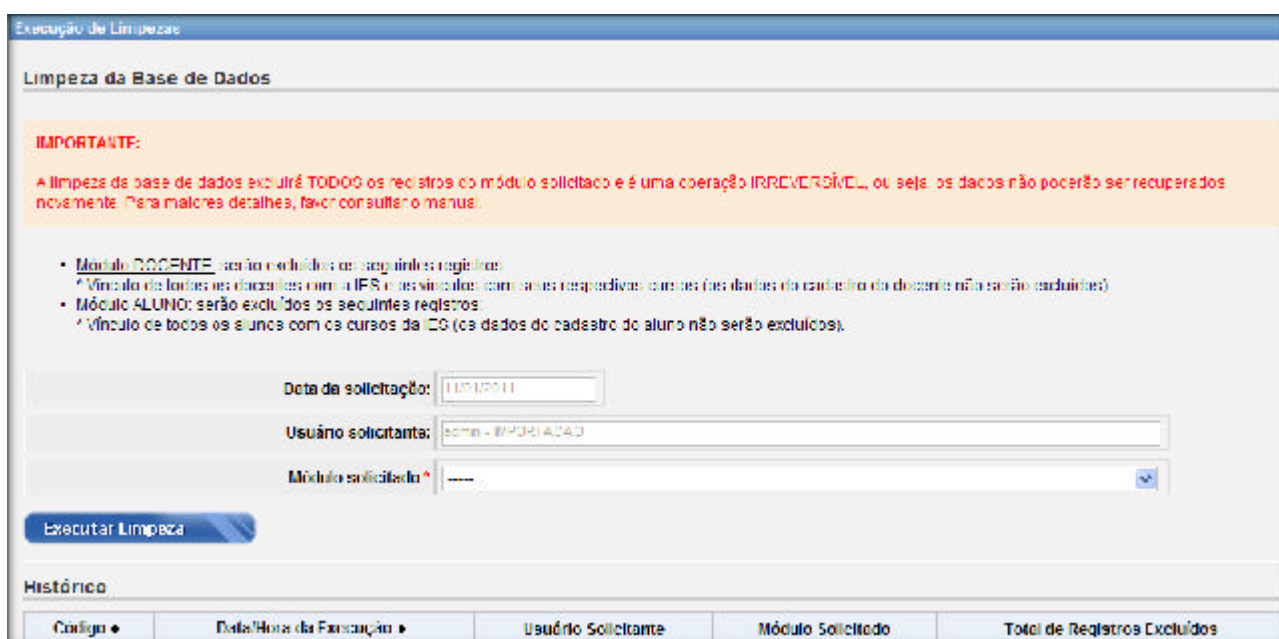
Execução de Limpezas

Limpeza da Base de Dados

IMPORTANTE:

A limpeza da base de dados excluirá TODOS os registros do módulo solicitado e é uma operação IRREVERSÍVEL, ou seja, os dados não poderão ser recuperados novamente. Para maiores detalhes, favor consultar o manual.

- Módulo DOCENTE: serão excluídos os seguintes registros:
  * Vínculo de todos os docentes com a IES e os vínculos com seus respectivos cursos (os dados do cadastro do docente não serão excluídos)
- Módulo ALUNO: serão excluídos os seguintes registros:
  * Vínculo de todos os alunos com os cursos da IES (os dados do cadastro do aluno não serão excluídos).

Data da solicitação: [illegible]

Usuário solicitante: admin - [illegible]

Módulo solicitado *: -----

Executar Limpeza

Histórico

| Codigo ◆ | Data/Hora da Execução ◆ | Usuário Solicitante | Módulo Solicitado | Total de Registros Excluídos |
|---|---|---|---|---|